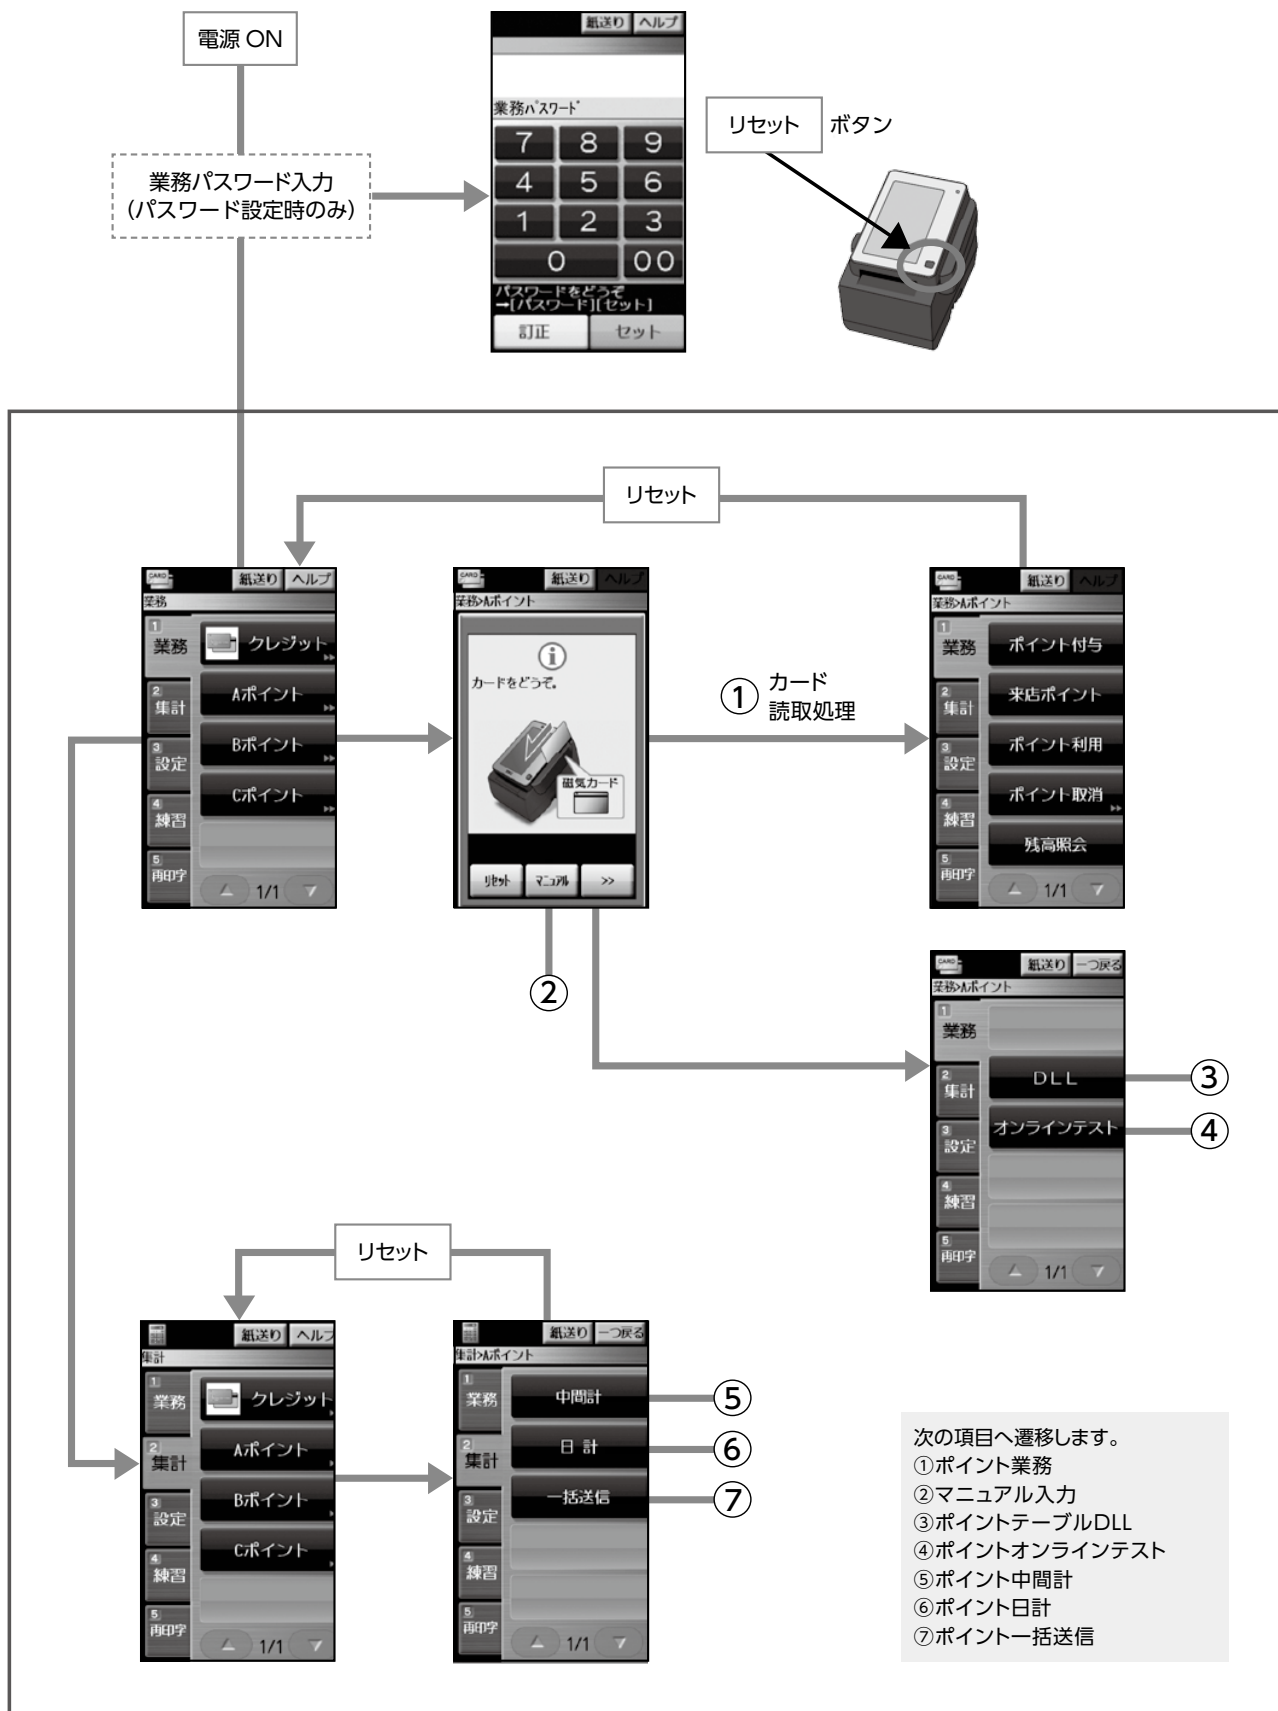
電源 ON

業務パスワード入力
(パスワード設定時のみ)

紙送り ヘルプ
業務パスワード
7 8 9
4 5 6
1 2 3
0 00
パスワードをどうぞ
→[パスワード][セット]
訂正 セット

リセット ボタン

リセット

CARD
紙送り ヘルプ
業務
1 業務
2 集計
3 設定
4 練習
5 再印字
クレジット
Aポイント
Bポイント
Cポイント
1/1

CARD
紙送り ヘルプ
業務>Aポイント
カードをどうぞ。
磁気カード
リセット マニュアル >>

① カード読取処理

CARD
紙送り ヘルプ
業務>Aポイント
1 業務
2 集計
3 設定
4 練習
5 再印字
ポイント付与
来店ポイント
ポイント利用
ポイント取消
残高照会
1/1

②

CARD
紙送り 一つ戻る
業務>Aポイント
1 業務
2 集計
3 設定
4 練習
5 再印字
DLL
オンラインテスト
1/1
③
④

リセット

紙送り ヘルプ
集計
1 業務
2 集計
3 設定
4 練習
5 再印字
クレジット
Aポイント
Bポイント
Cポイント
1/1

紙送り 一つ戻る
集計>Aポイント
1 業務
2 集計
3 設定
4 練習
5 再印字
中間計
日 計
一括送信
1/1
⑤
⑥
⑦

次の項目へ遷移します。
①ポイント業務
②マニュアル入力
③ポイントテーブルDLL
④ポイントオンラインテスト
⑤ポイント中間計
⑥ポイント日計
⑦ポイント一括送信